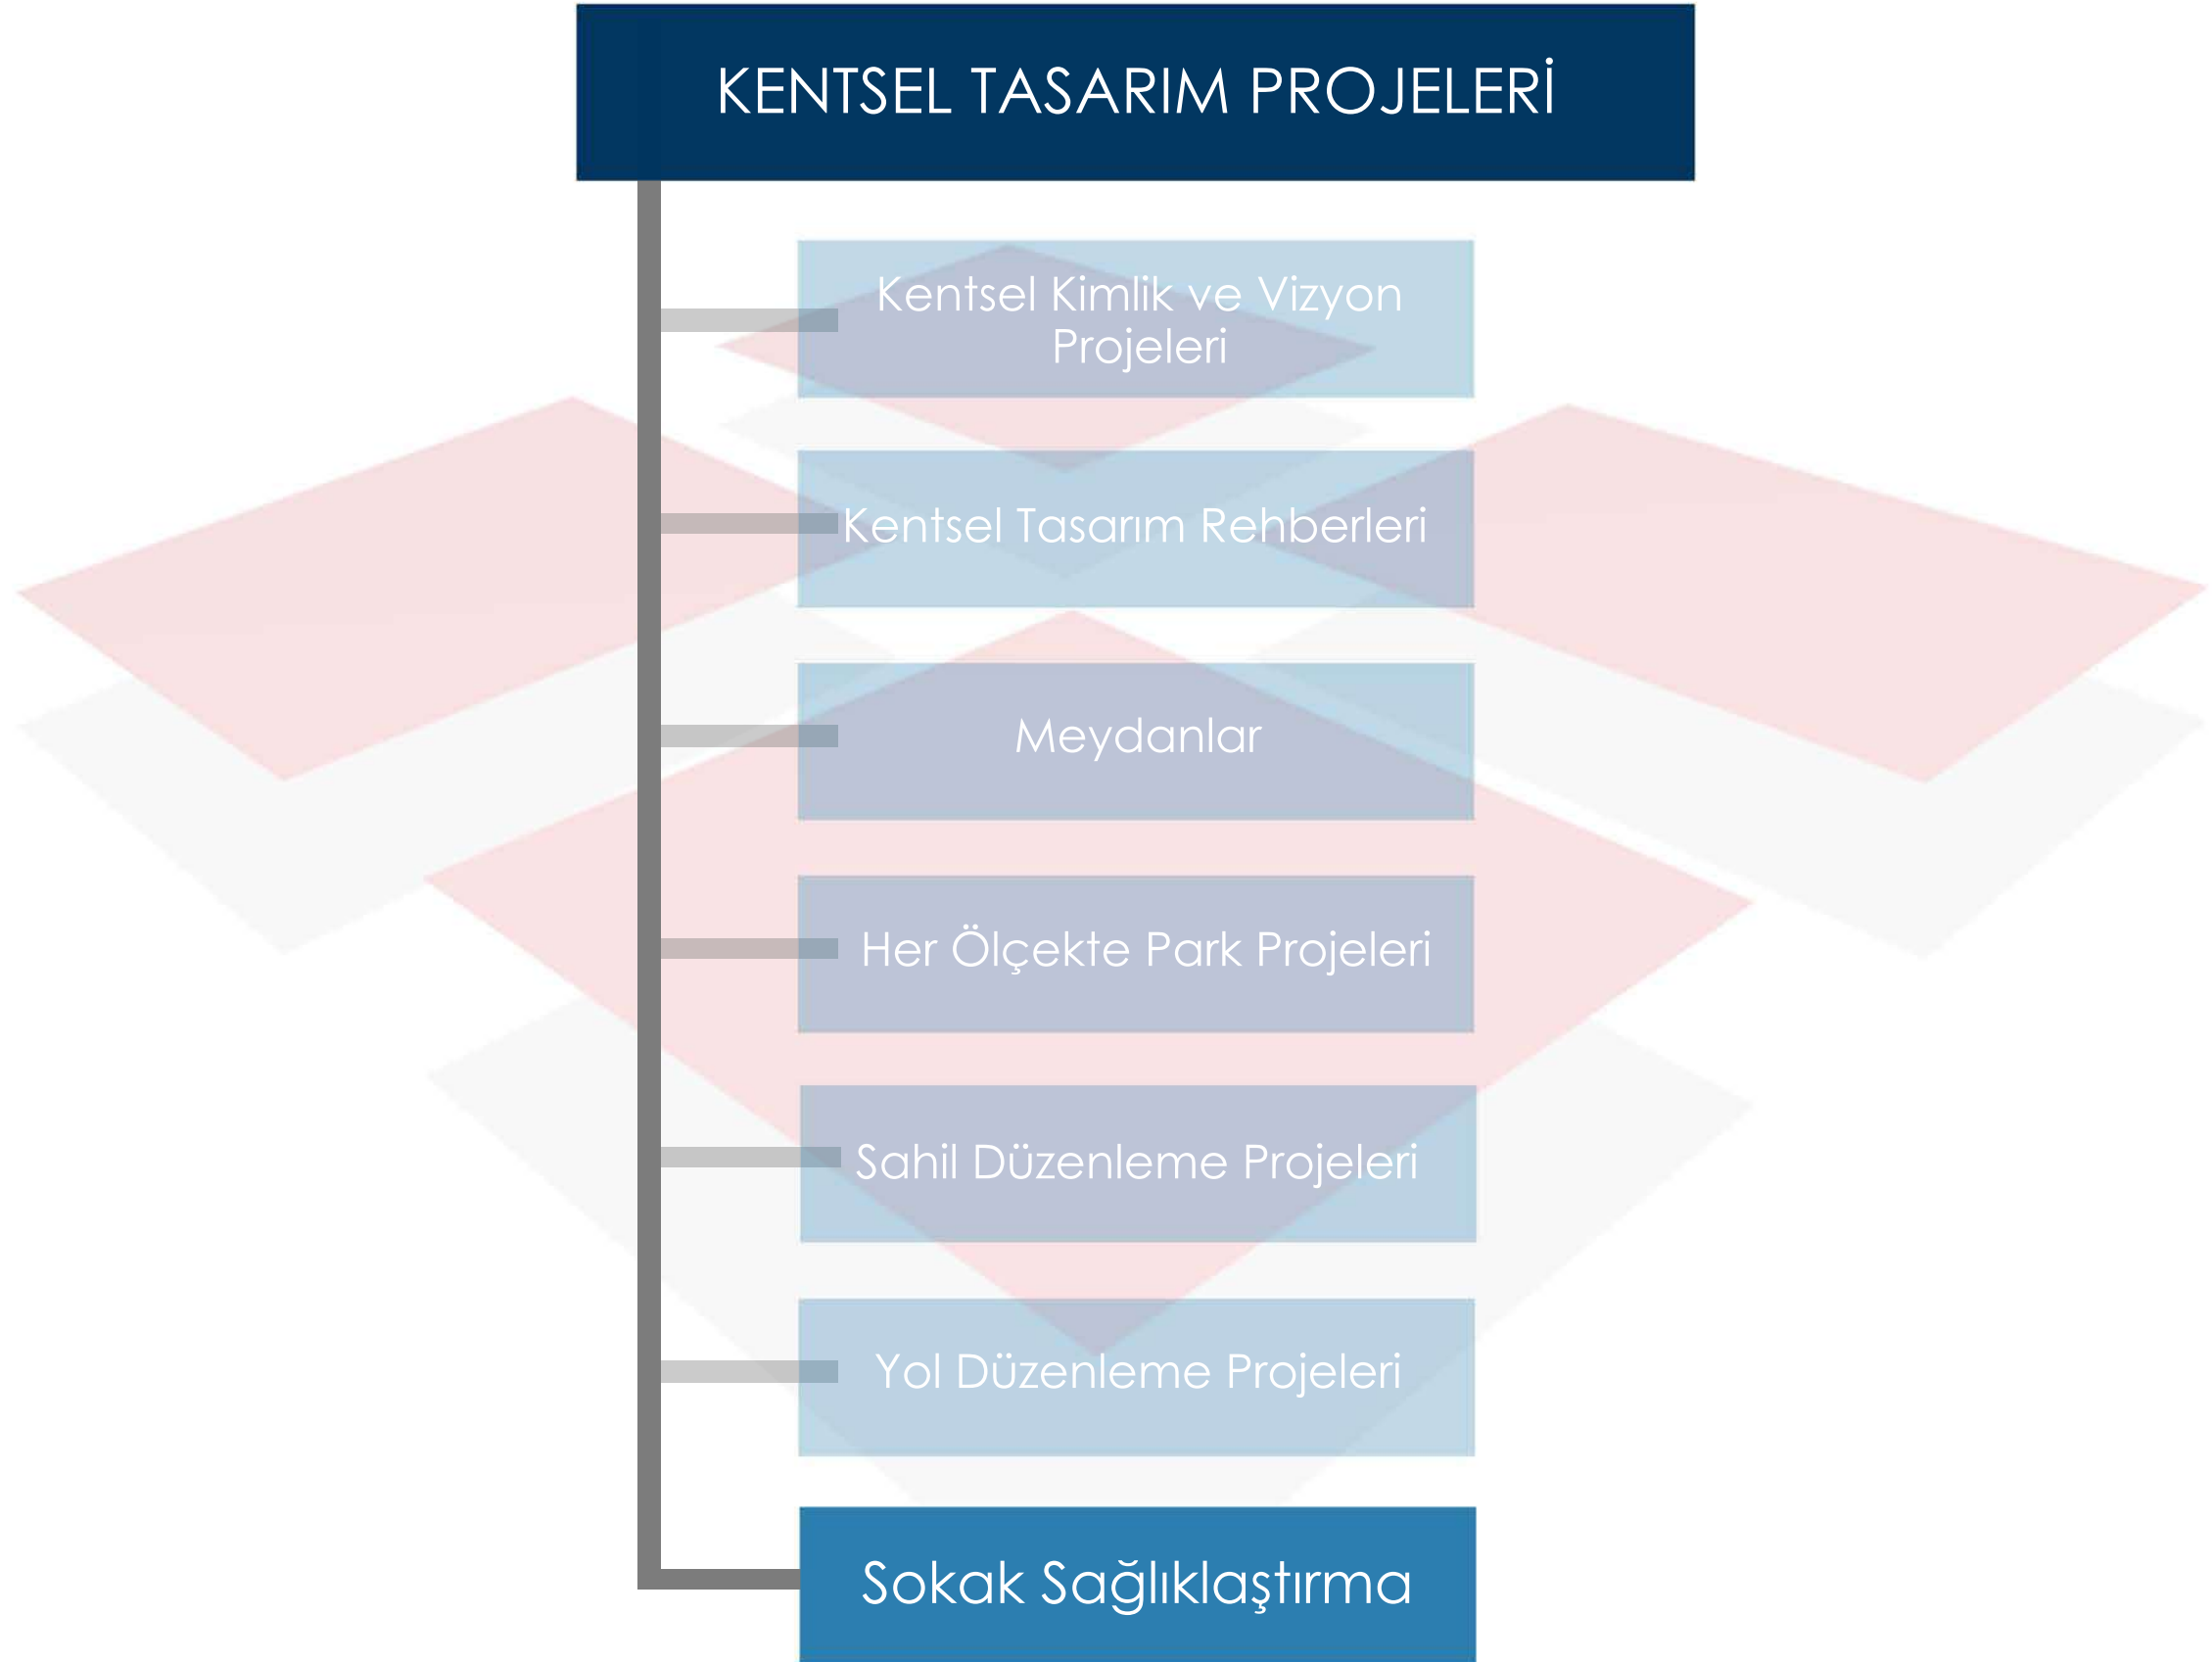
KENTSEL TASARIM PROJELERİ

Kentsel Kimlik ve Vizyon Projeleri

Kentsel Tasarım Rehberleri

Meydanlar

Her Ölçekte Park Projeleri

Sahil Düzenleme Projeleri

Yol Düzenleme Projeleri

Sokak Sağlıklaştırma